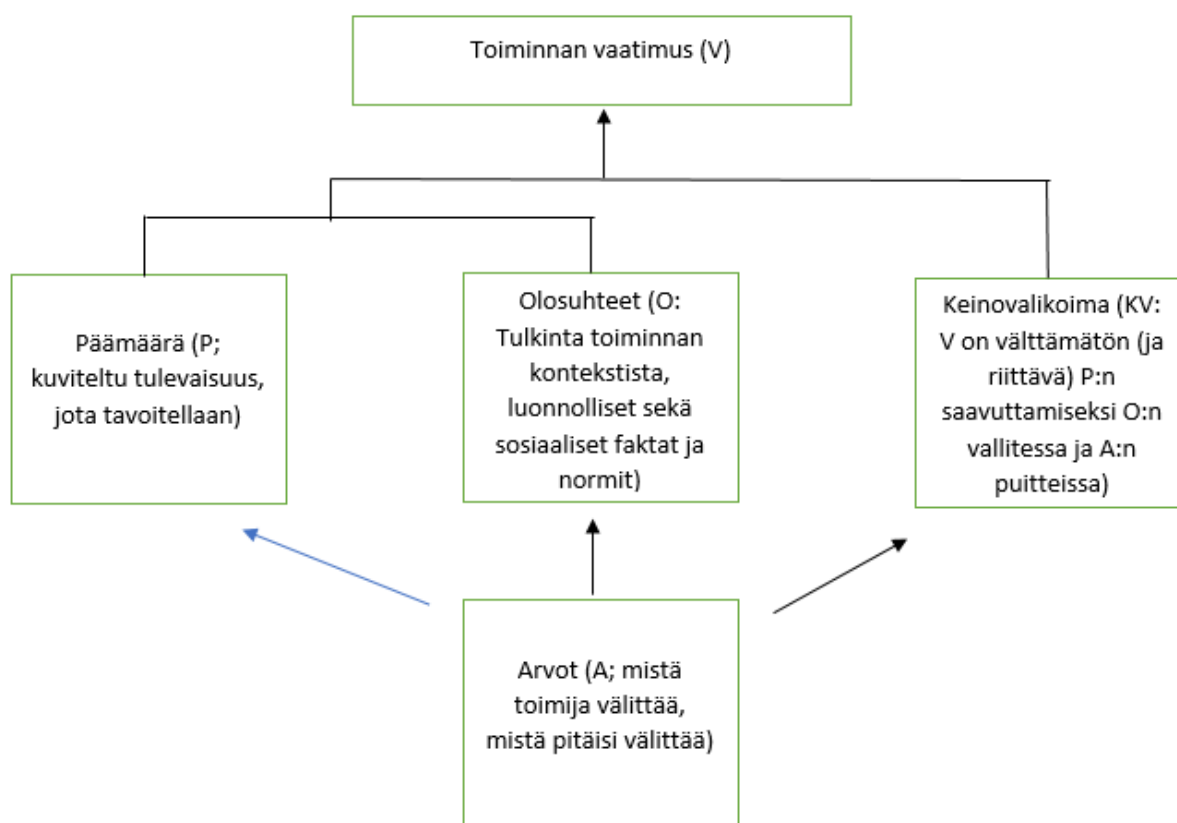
Toiminnan vaatimus (V)

Päämäärä (P; kuviteltu tulevaisuus, jota tavoitellaan)

Olosuhteet (O: Tulkinta toiminnan kontekstista, luonnolliset sekä sosiaaliset faktat ja normit)

Keinovalikoima (KV: V on välttämätön (ja riittävä) P:n saavuttamiseksi O:n vallitessa ja A:n puitteissa)

Arvot (A; mistä toimija välittää, mistä pitäisi välittää)